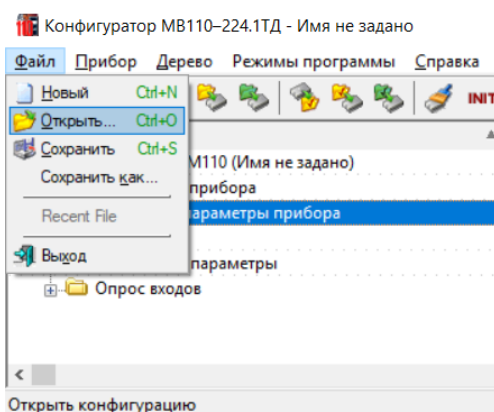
Конфигуратор МВ110–224.1ТД - Имя не задано

Файл Прибор Дерево Режимы программы Справка

INIT

Новый Ctrl+N
Открыть... Ctrl+O
Сохранить Ctrl+S
Сохранить как...
Recent File
Выход

МВ110 (Имя не задано)
прибора
параметры прибора
параметры
Опрос входов

Открыть конфигурацию